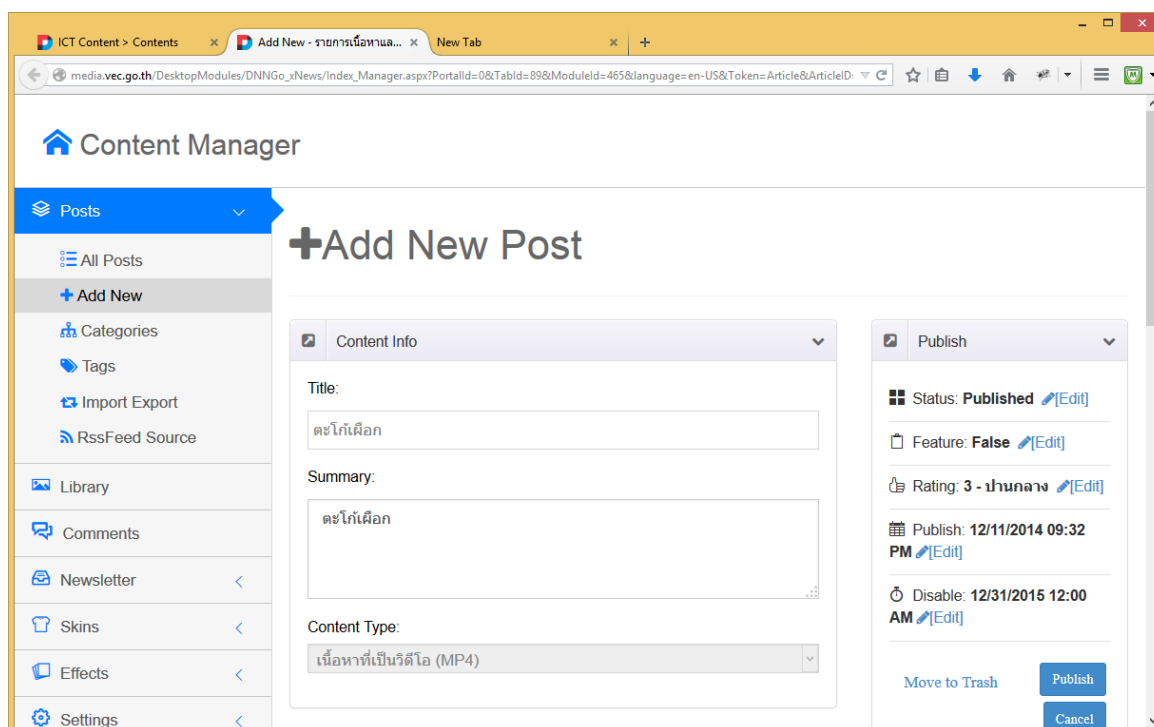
ICT Content > Contents ×
Add New - รายการเนื้อหาแล... ×
New Tab ×
+

media.vec.go.th/DesktopModules/DNNGo_xNews/Index_Manager.aspx?PortalId=0&TabId=89&ModuleId=465&language=en-US&Token=Article&ArticleID:

Content Manager

Posts
All Posts
Add New
Categories
Tags
Import Export
RssFeed Source
Library
Comments
Newsletter
Skins
Effects
Settings

Add New Post

Content Info

Title:

ตะโก้เผือก

Summary:

ตะโก้เผือก

Content Type:

เนื้อหาที่เป็นวิดีโอ (MP4)

Publish

Status: Published [Edit]

Feature: False [Edit]

Rating: 3 - ปานกลาง [Edit]

Publish: 12/11/2014 09:32 PM [Edit]

Disable: 12/31/2015 12:00 AM [Edit]

Move to Trash
Publish
Cancel